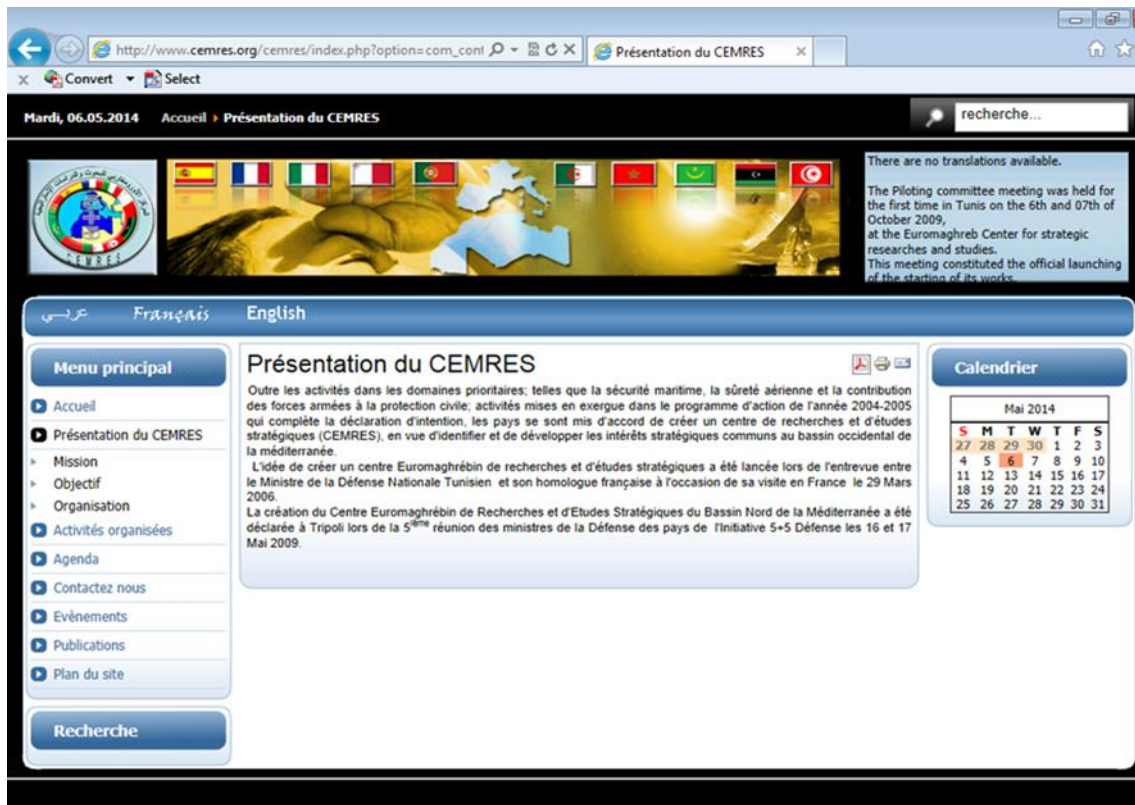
http://www.cemres.org/cemres/index.php?option=com_cont
Présentation du CEMRES
Convert Select

Mardi, 06.05.2014 Accueil › Présentation du CEMRES
recherche...

CEMRES

There are no translations available.

The Piloting committee meeting was held for the first time in Tunis on the 6th and 07th of October 2009, at the Euromaghreb Center for strategic researches and studies.
This meeting constituted the official launching of the starting of its works.

عربي Français English

Menu principal
Accueil
Présentation du CEMRES
Mission
Objectif
Organisation
Activités organisées
Agenda
Contactez nous
Evènements
Publications
Plan du site

Recherche

Présentation du CEMRES

Outre les activités dans les domaines prioritaires; telles que la sécurité maritime, la sûreté aérienne et la contribution des forces armées à la protection civile; activités mises en exergue dans le programme d'action de l'année 2004-2005 qui complète la déclaration d'intention, les pays se sont mis d'accord de créer un centre de recherches et d'études stratégiques (CEMRES), en vue d'identifier et de développer les intérêts stratégiques communs au bassin occidental de la méditerranée.
L'idée de créer un centre Euromaghrébin de recherches et d'études stratégiques a été lancée lors de l'entrevue entre le Ministre de la Défense Nationale Tunisien et son homologue française à l'occasion de sa visite en France le 29 Mars 2006.
La création du Centre Euromaghrébin de Recherches et d'Etudes Stratégiques du Bassin Nord de la Méditerranée a été déclarée à Tripoli lors de la 5$^{ème}$ réunion des ministres de la Défense des pays de l'Initiative 5+5 Défense les 16 et 17 Mai 2009.

Calendrier

| Mai 2014 | | | | | | |
|---|---|---|---|---|---|---|
| S | M | T | W | T | F | S |
| 27 | 28 | 29 | 30 | 1 | 2 | 3 |
| 4 | 5 | 6 | 7 | 8 | 9 | 10 |
| 11 | 12 | 13 | 14 | 15 | 16 | 17 |
| 18 | 19 | 20 | 21 | 22 | 23 | 24 |
| 25 | 26 | 27 | 28 | 29 | 30 | 31 |